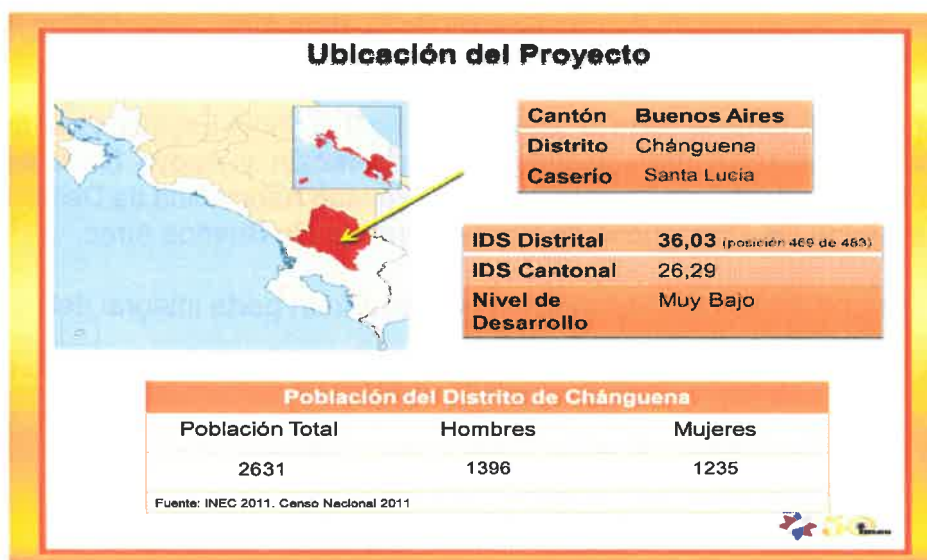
Ubicación del Proyecto

| Cantón | Buenos Aires |
|---|---|
| Distrito | Chánguena |
| Caserío | Santa Lucía |

| IDS Distrital | 36,03 (posición 469 de 483) |
|---|---|
| IDS Cantonal | 26,29 |
| Nivel de Desarrollo | Muy Bajo |

| Población del Distrito de Chánguena | | |
|---|---|---|
| Población Total | Hombres | Mujeres |
| 2631 | 1396 | 1235 |

Fuente: INEC 2011. Censo Nacional 2011

50 Imas